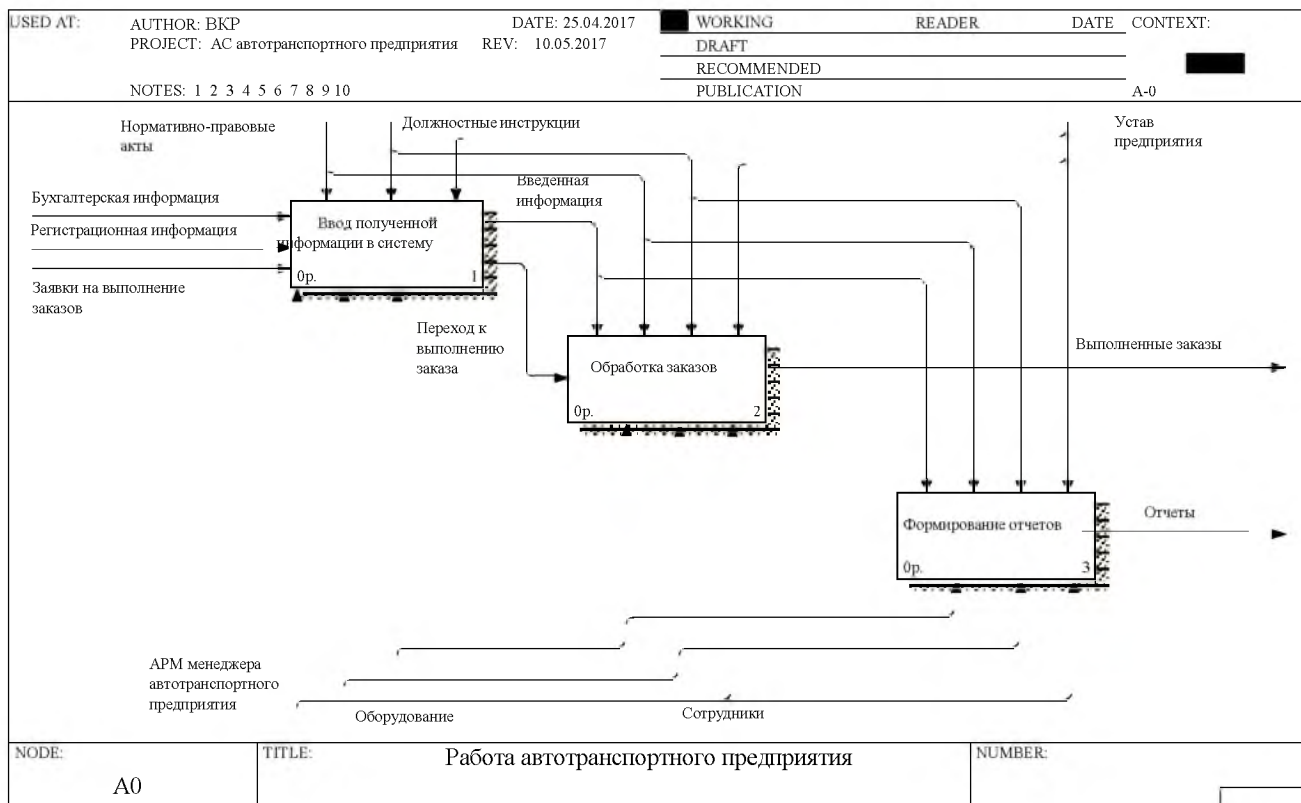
USED AT: AUTHOR: ВКР DATE: 25.04.2017 PROJECT: АС автотранспортного предприятия REV: 10.05.2017

NOTES: 1 2 3 4 5 6 7 8 9 10

WORKING
DRAFT
RECOMMENDED
PUBLICATION

READER DATE CONTEXT:

A-0

Нормативно-правовые акты

Должностные инструкции

Устав предприятия

Бухгалтерская информация

Регистрационная информация

Заявки на выполнение заказов

Ввод полученной информации в систему

0р. 1

Введенная информация

Переход к выполнению заказа

Обработка заказов

0р. 2

Выполненные заказы

Формирование отчетов

0р. 3

Отчеты

АРМ менеджера автотранспортного предприятия

Оборудование

Сотрудники

NODE: A0

TITLE: Работа автотранспортного предприятия

NUMBER: